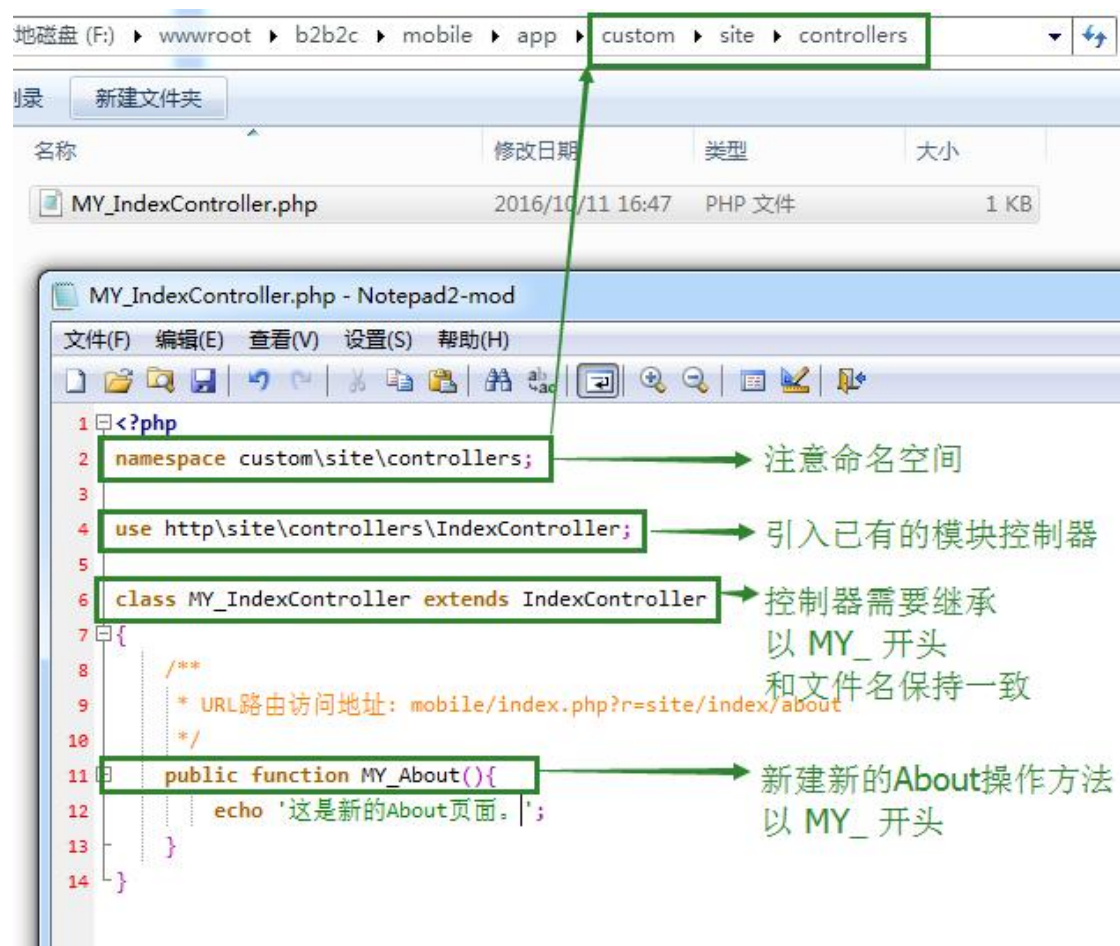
地磁盘 (F:) ▸ wwwroot ▸ b2b2c ▸ mobile ▸ app ▸ custom ▸ site ▸ controllers

刂录 新建文件夹

名称 修改日期 类型 大小

MY_IndexController.php 2016/10/11 16:47 PHP 文件 1 KB

MY_IndexController.php - Notepad2-mod

文件(F) 编辑(E) 查看(V) 设置(S) 帮助(H)

1 <?php
2 namespace custom\site\controllers;
3
4 use http\site\controllers\IndexController;
5
6 class MY_IndexController extends IndexController
7 {
8 /**
9 * URL路由访问地址: mobile/index.php?r=site/index/about
10 */
11 public function MY_About(){
12 echo '这是新的About页面。';
13 }
14 }

注意命名空间

引入已有的模块控制器

控制器需要继承
以 MY_ 开头
和文件名保持一致

新建新的About操作方法
以 MY_ 开头